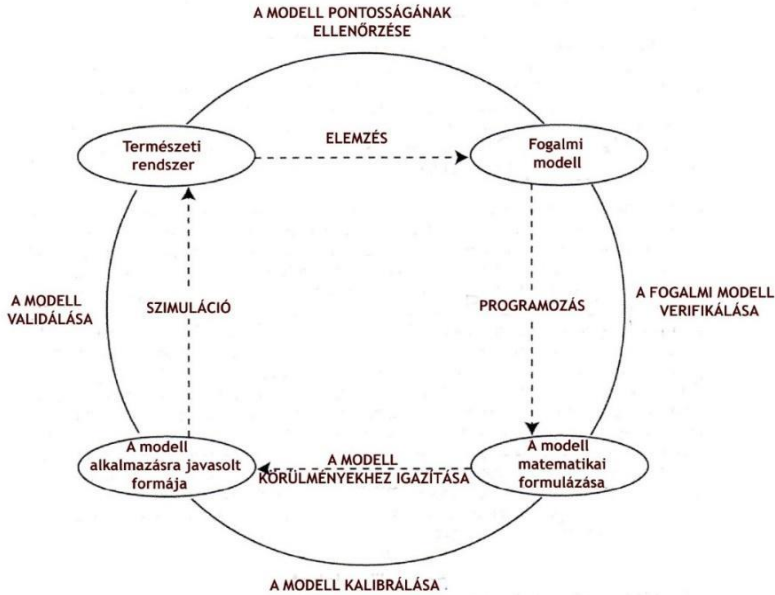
A MODELL PONTOSSÁGÁNAK ELLENŐRZÉSE

Természeti rendszer

ELEMZÉS

Fogalmi modell

A MODELL VALIDÁLÁSA

SZIMULÁCIÓ

PROGRAMOZÁS

A FOGALMI MODELL VERIFIKÁLÁSA

A modell alkalmazásra javasolt formája

A MODELL KÖRÜLMÉNYEKHEZ IGAZÍTÁSA

A modell matematikai formulázása

A MODELL KALIBRÁLÁSA